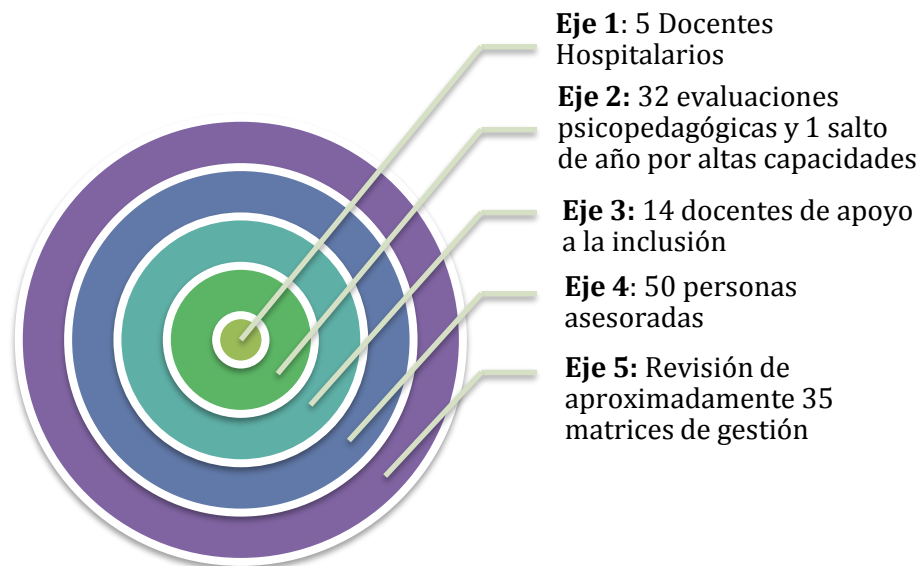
**Eje 1**: 5 Docentes Hospitalarios

**Eje 2:** 32 evaluaciones psicopedagógicas y 1 salto de año por altas capacidades

**Eje 3:** 14 docentes de apoyo a la inclusión

**Eje 4**: 50 personas asesoradas

**Eje 5:** Revisión de aproximadamente 35 matrices de gestión